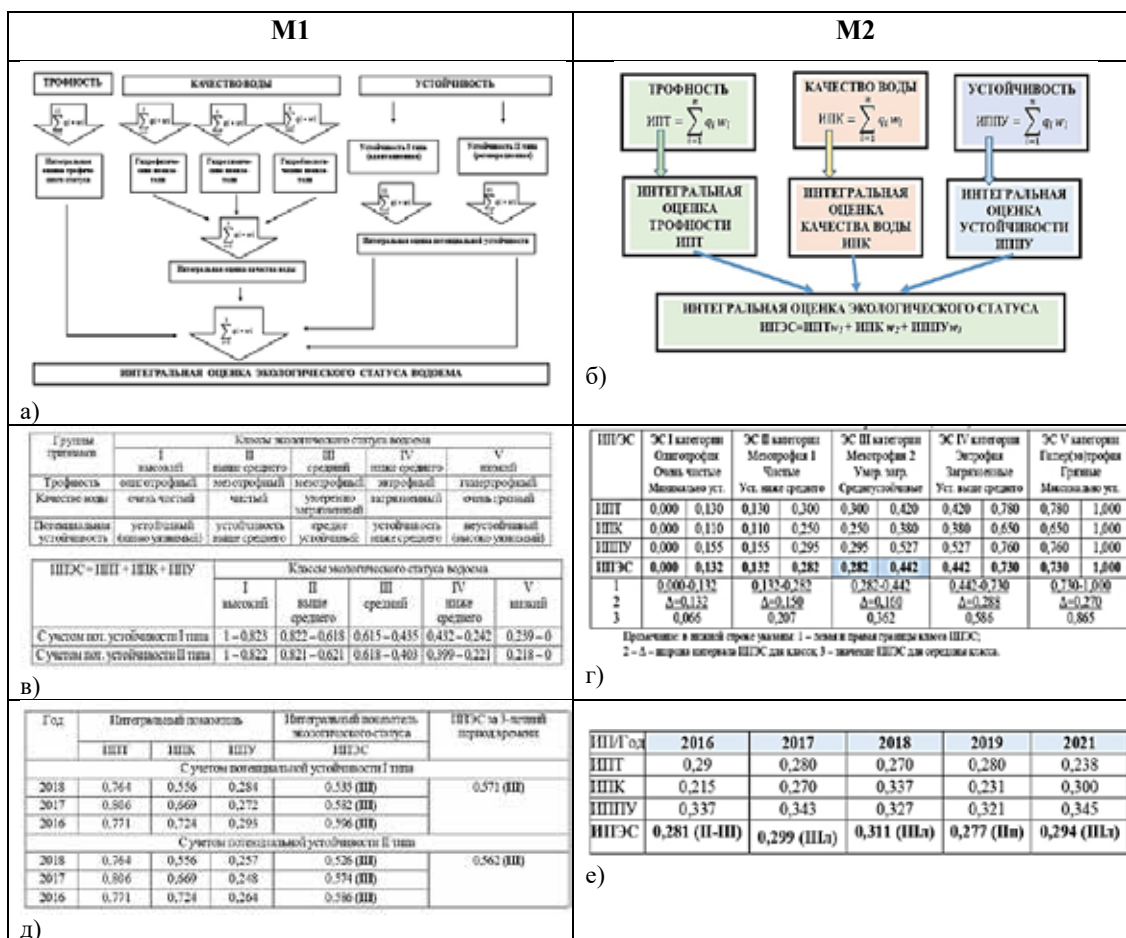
| М1 | М2 |
|---|---|
| а) | б) |
| в) | г) |
| д) | е) |

ТРОФНОСТЬ

КАЧЕСТВО ВОДЫ

УСТОЙЧИВОСТЬ

$\sum q_i \cdot w_i$

Интегральная оценка трофического статуса

Гидрофизические показатели

Гидрохимические показатели

Гидробиологические показатели

Устойчивость I типа (адаптационная)

Устойчивость II типа (регенерационная)

Интегральная оценка потенциальной устойчивости

Интегральная оценка качества воды

ИНТЕГРАЛЬНАЯ ОЦЕНКА ЭКОЛОГИЧЕСКОГО СТАТУСА ВОДОЕМА

а)

ТРОФНОСТЬ $ИПТ = \sum_{i=1}^{n} q_i w_i$

КАЧЕСТВО ВОДЫ $ИПК = \sum_{i=1}^{n} q_i w_i$

УСТОЙЧИВОСТЬ $ИППУ = \sum_{i=1}^{n} q_i w_i$

ИНТЕГРАЛЬНАЯ ОЦЕНКА ТРОФНОСТИ ИПТ

ИНТЕГРАЛЬНАЯ ОЦЕНКА КАЧЕСТВА ВОДЫ ИПК

ИНТЕГРАЛЬНАЯ ОЦЕНКА УСТОЙЧИВОСТИ ИППУ

ИНТЕГРАЛЬНАЯ ОЦЕНКА ЭКОЛОГИЧЕСКОГО СТАТУСА ИПЭС=ИПТ$w_1$ + ИПК $w_2$+ ИППУ$w_3$

б)

| Группы признаков | Классы экологического статуса водоема | | | | |
|---|---|---|---|---|---|
| | I высокий | II выше среднего | III средний | IV ниже среднего | V низкий |
| Трофность | олиготрофный | мезотрофный | мезотрофный | эвтрофный | гиперэвтрофный |
| Качество воды | очень чистый | чистый | умеренно загрязненный | загрязненный | очень грязный |
| Потенциальная устойчивость | устойчивый (высоко устойчивый) | устойчивость выше среднего | среднеустойчивый | устойчивость ниже среднего | неустойчивый (высоко уязвимый) |

| ИПЭС = ИПТ + ИПК + ИПУ | I высокий | II выше среднего | III средний | IV ниже среднего | V низкий |
|---|---|---|---|---|---|
| С учетом пот. устойчивости I типа | 1 – 0,823 | 0,822 – 0,618 | 0,615 – 0,435 | 0,432 – 0,242 | 0,239 – 0 |
| С учетом пот. устойчивости II типа | 1 – 0,822 | 0,821 – 0,621 | 0,618 – 0,403 | 0,399 – 0,221 | 0,218 – 0 |

в)

| ИПЭС | ЭС I категории Олиготрофия Очень чистые Максимально уст. | | ЭС II категории Мезотрофия 1 Чистые Уст. выше среднего | | ЭС III категории Мезотрофия 2 Умер. загр. Среднеустойчивые | | ЭС IV категории Эвтрофия Загрязненные Уст. ниже среднего | | ЭС V категории Гипер(эв)трофия Грязные Минимально уст. | |
|---|---|---|---|---|---|---|---|---|---|---|
| ИПТ | 0,000 | 0,130 | 0,130 | 0,300 | 0,300 | 0,420 | 0,420 | 0,780 | 0,780 | 1,000 |
| ИПК | 0,000 | 0,110 | 0,110 | 0,250 | 0,250 | 0,380 | 0,380 | 0,650 | 0,650 | 1,000 |
| ИППУ | 0,000 | 0,155 | 0,155 | 0,295 | 0,295 | 0,527 | 0,527 | 0,760 | 0,760 | 1,000 |
| ИПЭС | 0,000 | 0,132 | 0,132 | 0,282 | 0,282 | 0,442 | 0,442 | 0,730 | 0,730 | 1,000 |
| 1 | 0,000-0,132 | | 0,132-0,282 | | 0,282-0,442 | | 0,442-0,730 | | 0,730-1,000 | |
| 2 | Δ=0,132 | | Δ=0,150 | | Δ=0,160 | | Δ=0,288 | | Δ=0,270 | |
| 3 | 0,066 | | 0,207 | | 0,362 | | 0,586 | | 0,865 | |

Примечание: в нижней строке указаны: 1 – левая и правая границы класса ИПЭС; 2 – Δ – ширина интервала ИПЭС для класса; 3 – значение ИПЭС для середины класса.

г)

| Год | ИПТ | ИПК | ИПУ | Интегральный показатель экологического статуса ИПЭС | ИПЭС за 3-летний период времени |
|---|---|---|---|---|---|
| С учетом потенциальной устойчивости I типа | | | | | |
| 2018 | 0,764 | 0,556 | 0,284 | 0,535 (III) | 0,571 (III) |
| 2017 | 0,806 | 0,669 | 0,272 | 0,582 (III) | |
| 2016 | 0,771 | 0,724 | 0,295 | 0,596 (III) | |
| С учетом потенциальной устойчивости II типа | | | | | |
| 2018 | 0,764 | 0,556 | 0,257 | 0,526 (III) | 0,562 (III) |
| 2017 | 0,806 | 0,669 | 0,248 | 0,574 (III) | |
| 2016 | 0,771 | 0,724 | 0,264 | 0,586 (III) | |

д)

| ИП/Год | 2016 | 2017 | 2018 | 2019 | 2021 |
|---|---|---|---|---|---|
| ИПТ | 0,29 | 0,280 | 0,270 | 0,280 | 0,238 |
| ИПК | 0,215 | 0,270 | 0,337 | 0,231 | 0,300 |
| ИППУ | 0,337 | 0,343 | 0,327 | 0,321 | 0,345 |
| ИПЭС | 0,281 (II-III) | 0,299 (IIIл) | 0,311 (IIIл) | 0,277 (IIп) | 0,294 (IIIл) |

е)